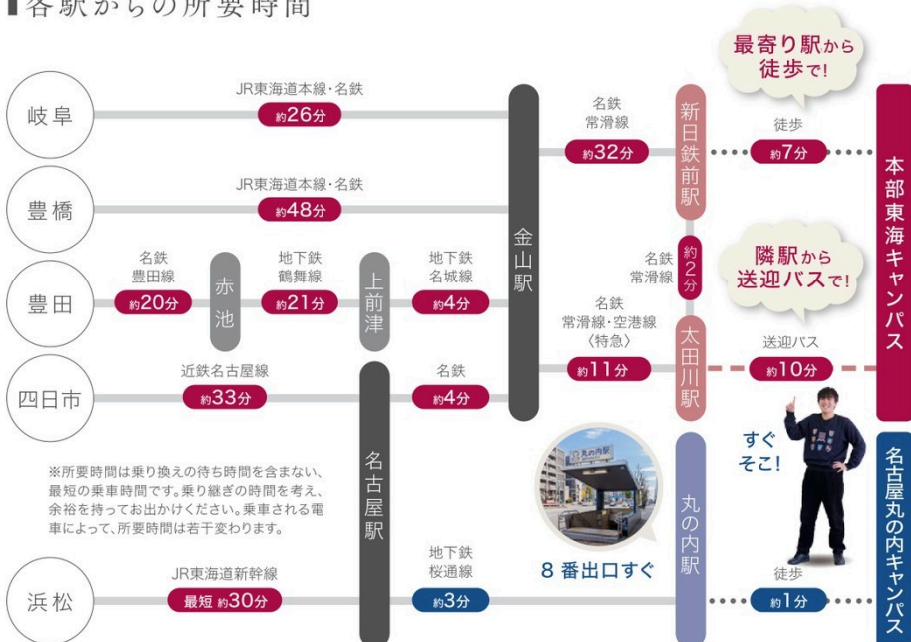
各駅からの所要時間

最寄り駅から徒歩で!

岐阜
JR東海道本線・名鉄
約26分

豊橋
JR東海道本線・名鉄
約48分

豊田
名鉄 豊田線
約20分
赤池
地下鉄 鶴舞線
約21分
上前津
地下鉄 名城線
約4分

四日市
近鉄名古屋線
約33分

金山駅

名鉄 常滑線
約32分

新日鉄前駅

徒歩
約7分

本部東海キャンパス

名鉄 常滑線
約2分

隣駅から送迎バスで!

名鉄 常滑線・空港線 〈特急〉
約11分

太田川駅

送迎バス
約10分

名鉄
約4分

名古屋駅

※所要時間は乗り換えの待ち時間を含まない、最短の乗車時間です。乗り継ぎの時間を考え、余裕を持ってお出かけください。乗車される電車によって、所要時間は若干変わります。

すぐそこ!

丸の内

8番出口すぐ

丸の内駅

名古屋丸の内キャンパス

浜松
JR東海道新幹線
最短 約30分

地下鉄 桜通線
約3分

徒歩
約1分